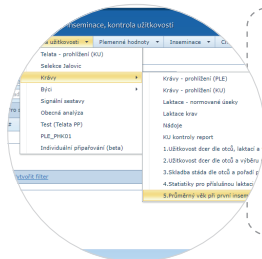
inseminace, kontrola užitkovosti
užitkovosti ▾ Plemenné hodnoty ▾ Inseminace ▾ Ot
Telata - prohlížení (KU)
Selekce Jalovic
Krávy ▸
Býci ▸
Signální sestavy
Obecná analýza
Test (Telata PP)
PLE_PMK01
Individuální připravování (beta)
Zrušit filtr
Krávy - prohlížení (PLE)
Krávy - prohlížení (KU)
Laktace - normované úseky
Laktace krav
Nádoje
KU kontroly report
1.Užitkovost dcer dle otců, laktací a
2.Užitkovost dcer dle otců v výběru
3.Skladba stáda dle otců a pořadí
4.Statistiky pro příslušnou laktaci
5.Průměrný věk při první insem